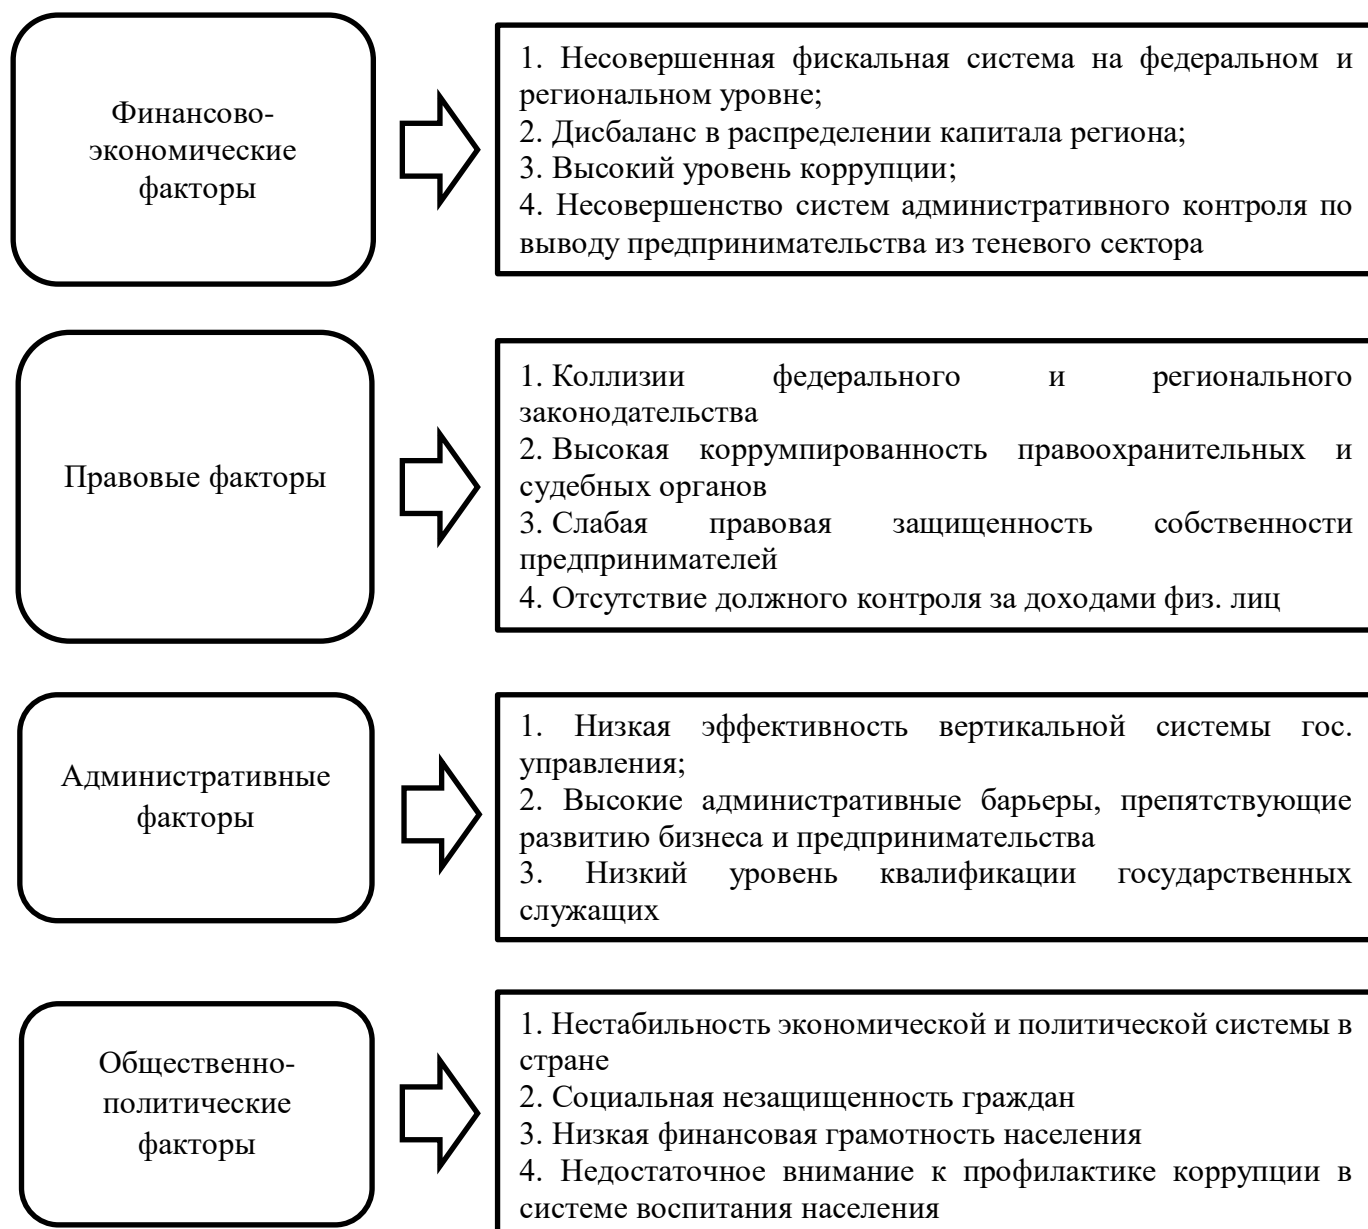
Финансово-экономические факторы

1. Несовершенная фискальная система на федеральном и региональном уровне;
2. Дисбаланс в распределении капитала региона;
3. Высокий уровень коррупции;
4. Несовершенство систем административного контроля по выводу предпринимательства из теневого сектора

Правовые факторы

1. Коллизии федерального и регионального законодательства
2. Высокая коррумпированность правоохранительных и судебных органов
3. Слабая правовая защищенность собственности предпринимателей
4. Отсутствие должного контроля за доходами физ. лиц

Административные факторы

1. Низкая эффективность вертикальной системы гос. управления;
2. Высокие административные барьеры, препятствующие развитию бизнеса и предпринимательства
3. Низкий уровень квалификации государственных служащих

Общественно-политические факторы

1. Нестабильность экономической и политической системы в стране
2. Социальная незащищенность граждан
3. Низкая финансовая грамотность населения
4. Недостаточное внимание к профилактике коррупции в системе воспитания населения